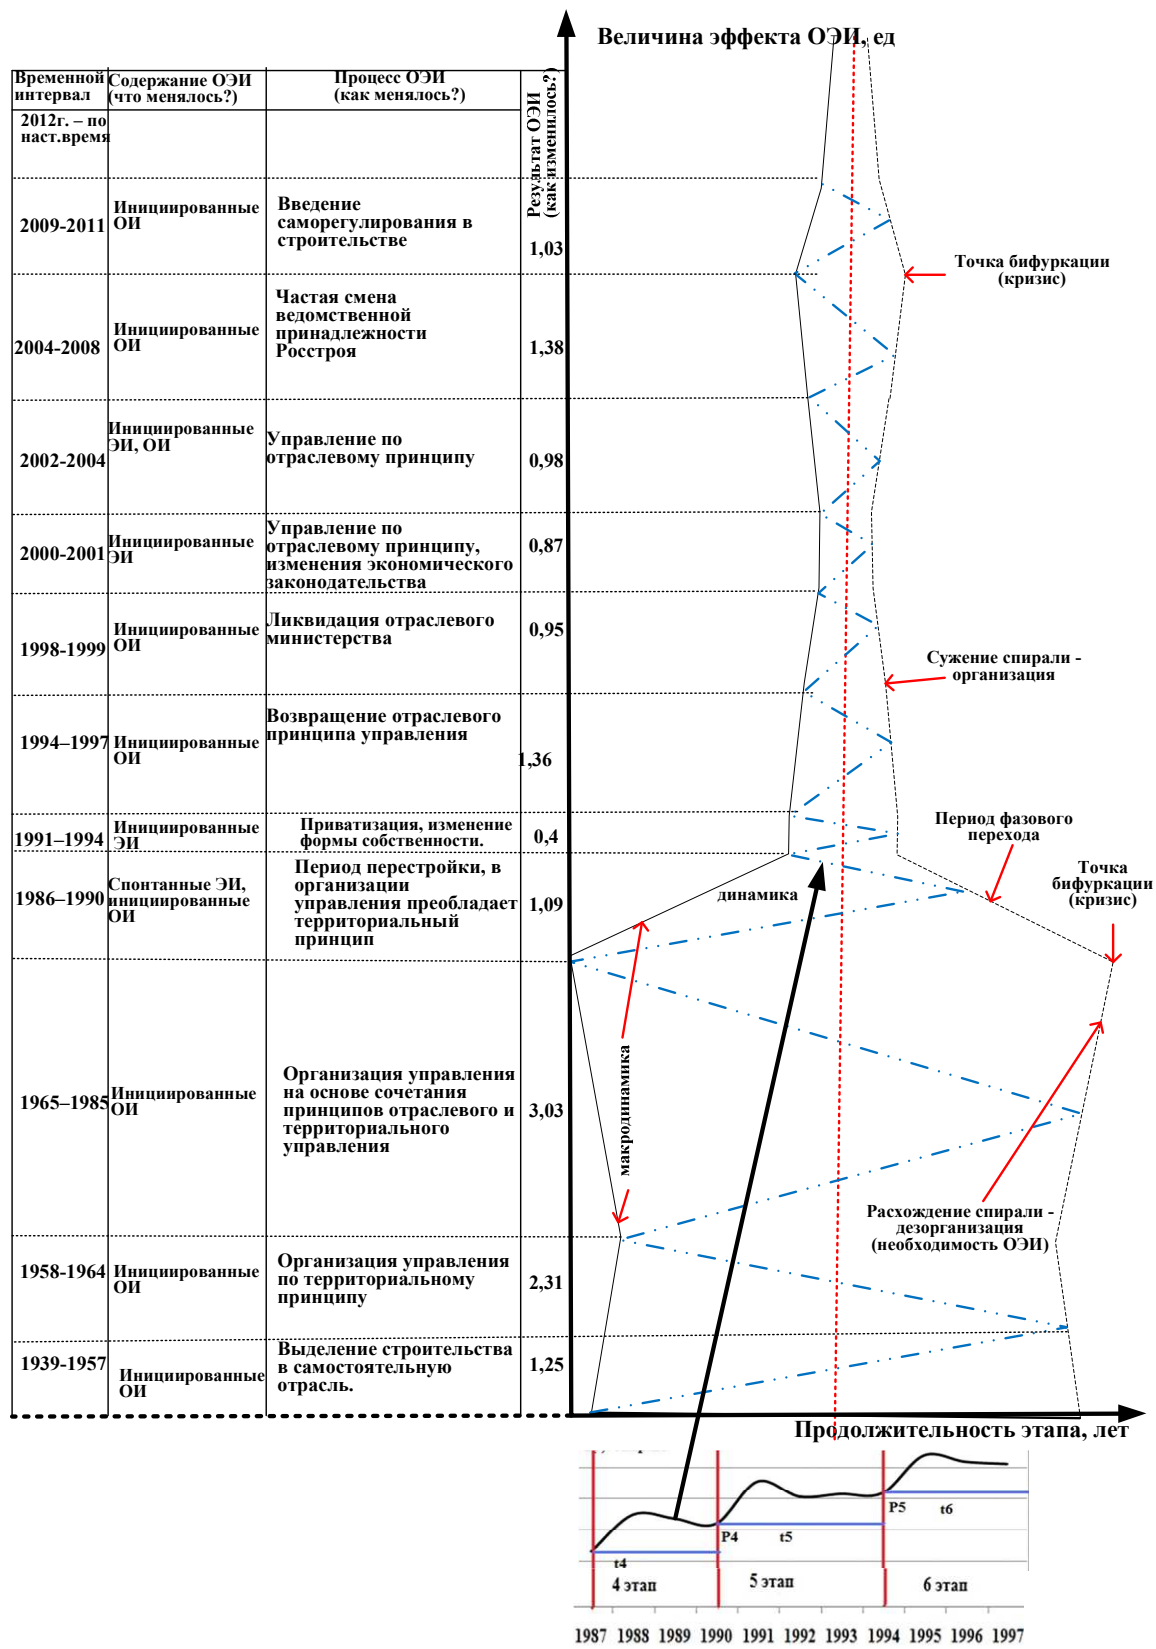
Величина эффекта ОЭИ, ед

| Временной интервал | Содержание ОЭИ (что менялось?) | Процесс ОЭИ (как менялось?) | Результат ОЭИ (как изменилось?) |
|---|---|---|---|
| 2012г. – по наст.время | | | |
| 2009-2011 | Инициированные ОИ | Введение саморегулирования в строительстве | 1,03 |
| 2004-2008 | Инициированные ОИ | Частая смена ведомственной принадлежности Росстроя | 1,38 |
| 2002-2004 | Инициированные ЭИ, ОИ | Управление по отраслевому принципу | 0,98 |
| 2000-2001 | Инициированные ЭИ | Управление по отраслевому принципу, изменения экономического законодательства | 0,87 |
| 1998-1999 | Инициированные ОИ | Ликвидация отраслевого министерства | 0,95 |
| 1994–1997 | Инициированные ОИ | Возвращение отраслевого принципа управления | 1,36 |
| 1991–1994 | Инициированные ЭИ | Приватизация, изменение формы собственности. | 0,4 |
| 1986–1990 | Спонтанные ЭИ, инициированные ОИ | Период перестройки, в организации управления преобладает территориальный принцип | 1,09 |
| 1965–1985 | Инициированные ОИ | Организация управления на основе сочетания принципов отраслевого и территориального управления | 3,03 |
| 1958-1964 | Инициированные ОИ | Организация управления по территориальному принципу | 2,31 |
| 1939-1957 | Инициированные ОИ | Выделение строительства в самостоятельную отрасль. | 1,25 |

Точка бифуркации (кризис)

Сужение спирали - организация

Период фазового перехода

Точка бифуркации (кризис)

динамика

макродинамика

Расхождение спирали - дезорганизация (необходимость ОЭИ)

Продолжительность этапа, лет

P4 t5 P5 t6 t4

4 этап 5 этап 6 этап

1987 1988 1989 1990 1991 1992 1993 1994 1995 1996 1997